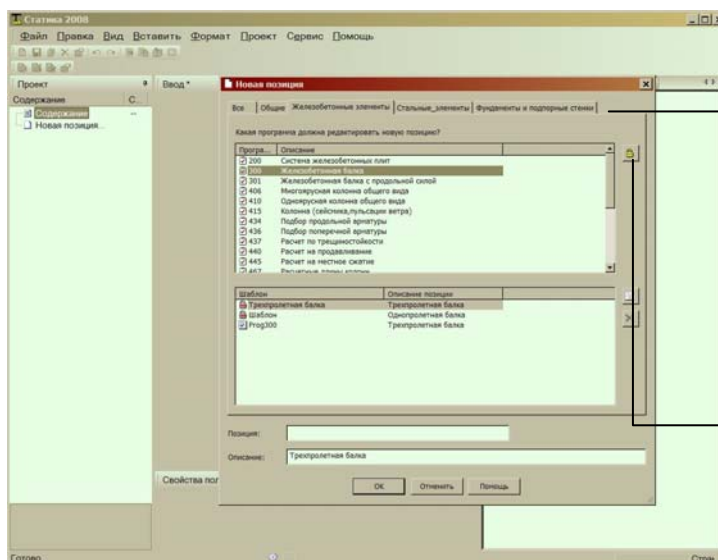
Статика 2008

Файл Правка Вид Вставить Формат Проект Сервис Помощь

Проект

Ввод *

Содержание

С..

Содержание

Новая позиция...

Новая позиция

Все | Общие | Железобетонные элементы | Стальные_элементы | Фундаменты и подпорные стенки

Какая программа должна редактировать новую позицию?

| Програ... | Описание |
|---|---|
| 200 | Система железобетонных плит |
| 300 | Железобетонная балка |
| 301 | Железобетонная балка с продольной силой |
| 406 | Многоярусная колонна общего вида |
| 410 | Одноярусная колонна общего вида |
| 415 | Колонна (сейсмика,пульсации ветра) |
| 434 | Подбор продольной арматуры |
| 436 | Подбор поперечной арматуры |
| 437 | Расчет по трещиностойкости |
| 440 | Расчет на продавливание |
| 445 | Расчет на местное сжатие |
| 467 | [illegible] |

| Шаблон | Описание позиции |
|---|---|
| Трехпролетная балка | Трехпролетная балка |
| Шаблон | Однопролетная балка |
| Prog300 | Трехпролетная балка |

Позиция:

Описание: Трехпролетная балка

OK | Отменить | Помощь

Свойства по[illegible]

Готово

Стран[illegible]